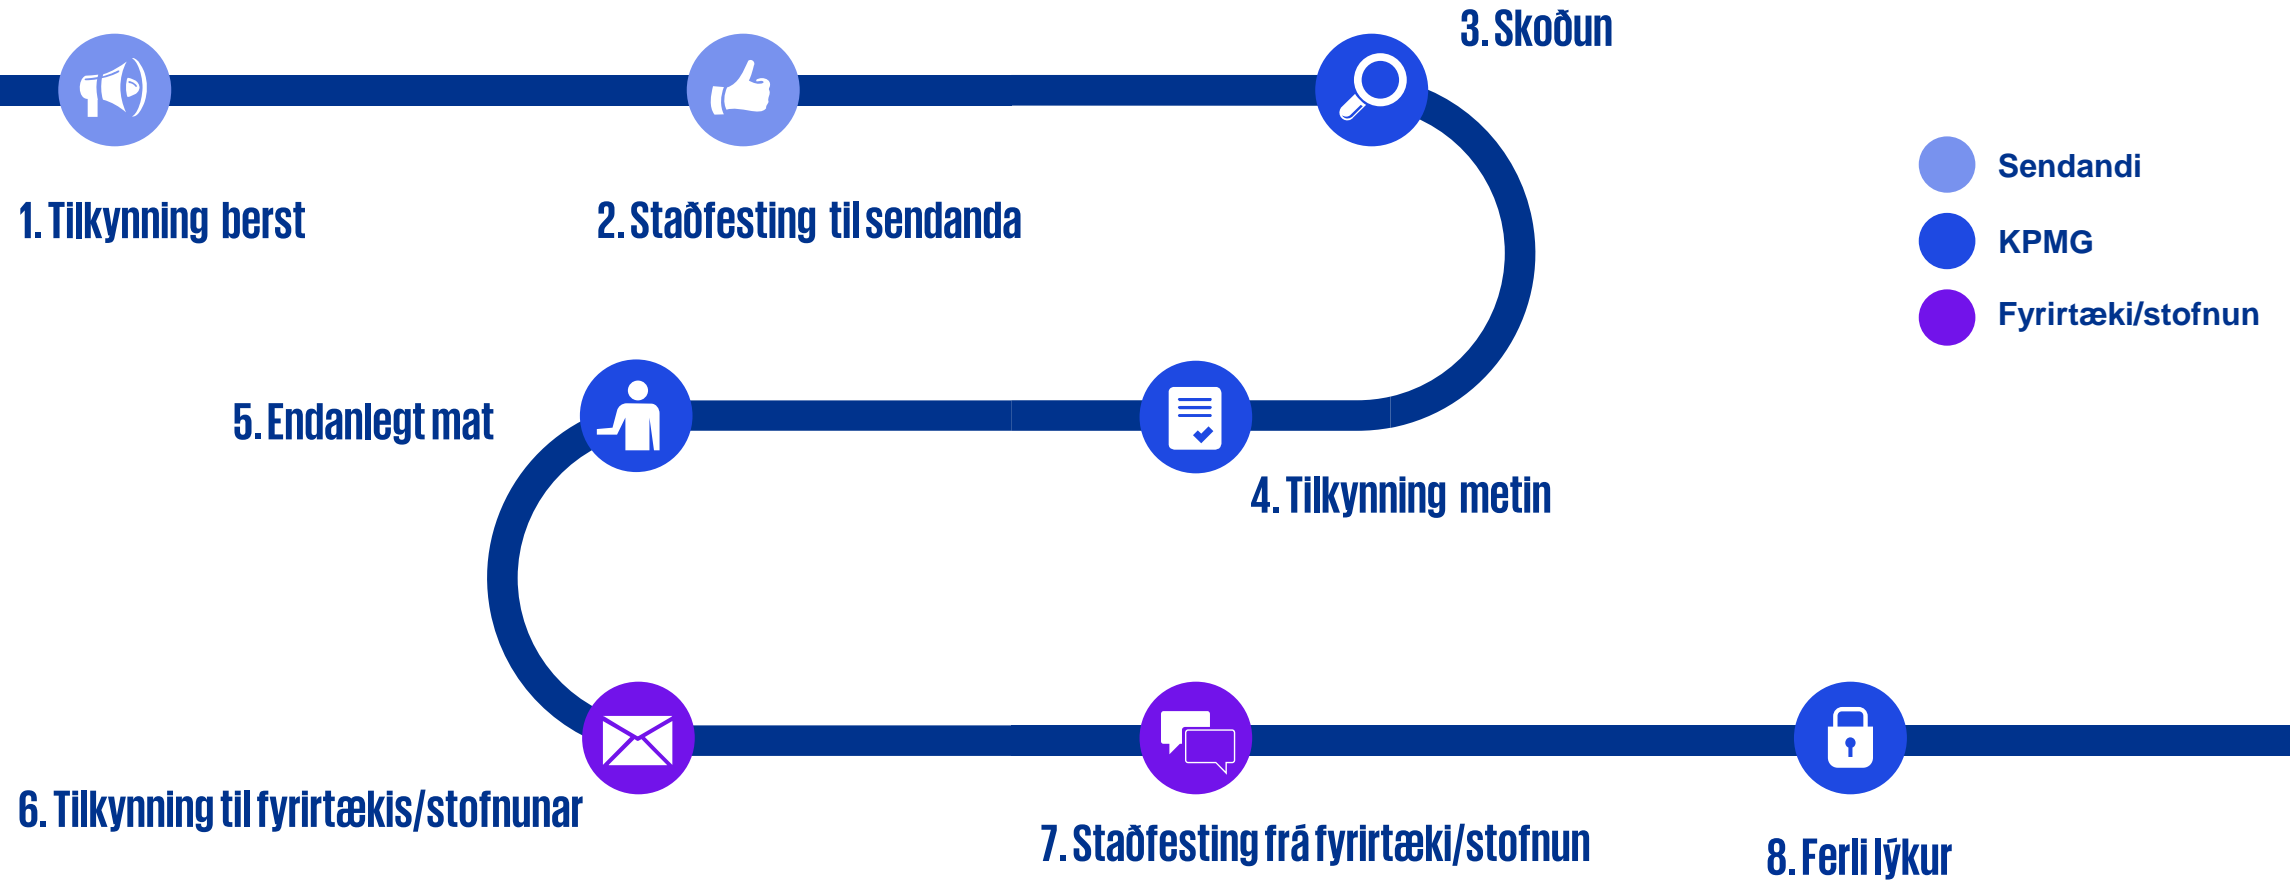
3. Skoðun

Sendandi

KPMG

Fyrirtæki/stofnun

1. Tilkynning berst

2. Staðfesting til sendanda

5. Endanlegt mat

4. Tilkynning metin

6. Tilkynning til fyrirtækis/stofnunar

7. Staðfesting frá fyrirtæki/stofnun

8. Ferli lýkur